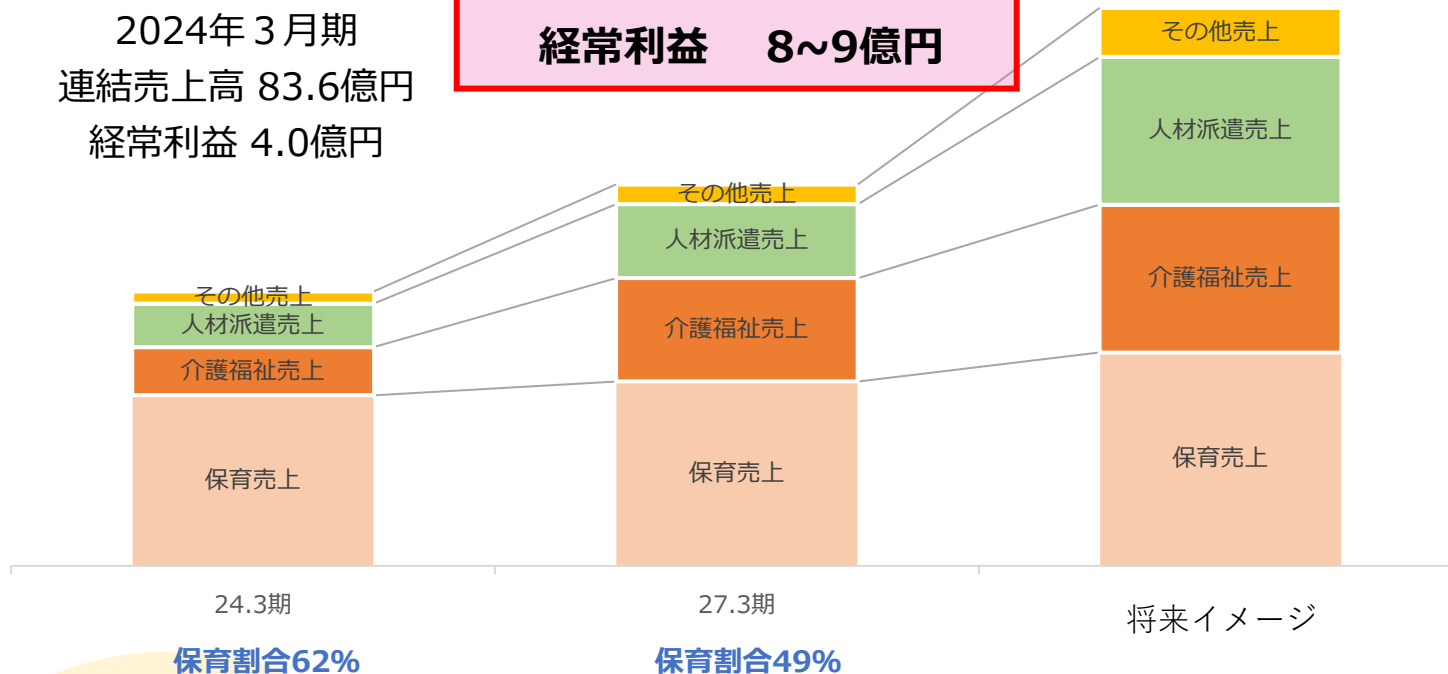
2024年３月期
連結売上高 83.6億円
経常利益 4.0億円

経常利益　8~9億円

その他売上
人材派遣売上
介護福祉売上
保育売上

その他売上
人材派遣売上
介護福祉売上
保育売上

その他売上
人材派遣売上
介護福祉売上
保育売上

24.3期
27.3期
将来イメージ

保育割合62%
保育割合49%